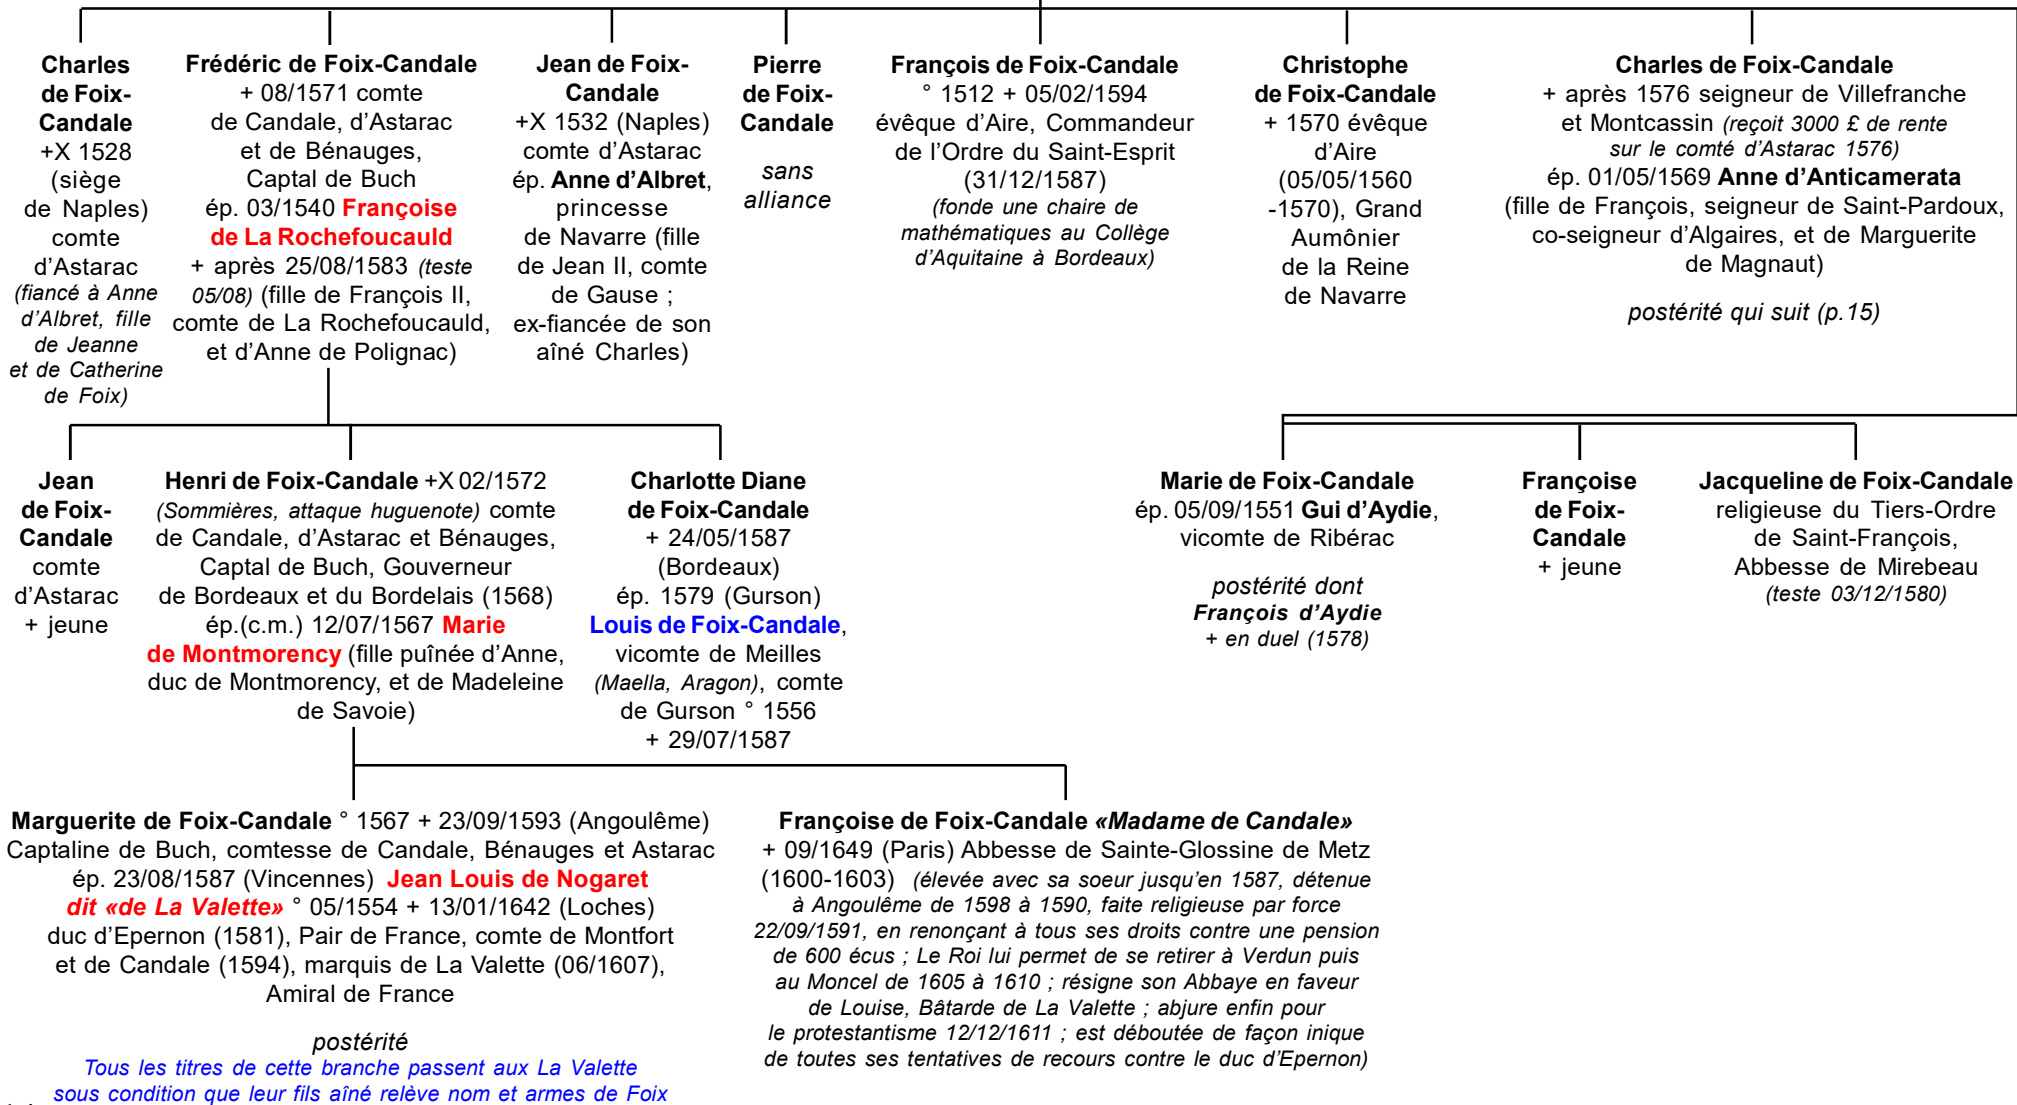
Charles de Foix-Candale +X 1528 (siège de Naples) comte d'Astarac (fiancé à Anne d'Albret, fille de Jeanne et de Catherine de Foix)

Frédéric de Foix-Candale + 08/1571 comte de Candale, d'Astarac et de Bénauges, Captal de Buch ép. 03/1540 Françoise de La Rochefoucauld + après 25/08/1583 (teste 05/08) (fille de François II, comte de La Rochefoucauld, et d'Anne de Polignac)

Jean de Foix-Candale +X 1532 (Naples) comte d'Astarac ép. Anne d'Albret, princesse de Navarre (fille de Jean II, comte de Gause ; ex-fiancée de son aîné Charles)

Pierre de Foix-Candale

sans alliance

François de Foix-Candale ° 1512 + 05/02/1594 évêque d'Aire, Commandeur de l'Ordre du Saint-Esprit (31/12/1587) (fonde une chaire de mathématiques au Collège d'Aquitaine à Bordeaux)

Christophe de Foix-Candale + 1570 évêque d'Aire (05/05/1560 -1570), Grand Aumônier de la Reine de Navarre

Charles de Foix-Candale + après 1576 seigneur de Villefranche et Montcassin (reçoit 3000 £ de rente sur le comté d'Astarac 1576) ép. 01/05/1569 Anne d'Anticamerata (fille de François, seigneur de Saint-Pardoux, co-seigneur d'Algaires, et de Marguerite de Magnaut)

postérité qui suit (p.15)

Jean de Foix-Candale comte d'Astarac + jeune

Henri de Foix-Candale +X 02/1572 (Sommières, attaque huguenote) comte de Candale, d'Astarac et Bénauges, Captal de Buch, Gouverneur de Bordeaux et du Bordelais (1568) ép.(c.m.) 12/07/1567 Marie de Montmorency (fille puînée d'Anne, duc de Montmorency, et de Madeleine de Savoie)

Charlotte Diane de Foix-Candale + 24/05/1587 (Bordeaux) ép. 1579 (Gurson) Louis de Foix-Candale, vicomte de Meilles (Maella, Aragon), comte de Gurson ° 1556 + 29/07/1587

Marie de Foix-Candale ép. 05/09/1551 Gui d'Aydie, vicomte de Ribérac

postérité dont François d'Aydie + en duel (1578)

Françoise de Foix-Candale + jeune

Jacqueline de Foix-Candale religieuse du Tiers-Ordre de Saint-François, Abbesse de Mirebeau (teste 03/12/1580)

Marguerite de Foix-Candale ° 1567 + 23/09/1593 (Angoulême) Captaline de Buch, comtesse de Candale, Bénauges et Astarac ép. 23/08/1587 (Vincennes) Jean Louis de Nogaret dit «de La Valette» ° 05/1554 + 13/01/1642 (Loches) duc d'Epernon (1581), Pair de France, comte de Montfort et de Candale (1594), marquis de La Valette (06/1607), Amiral de France

postérité
Tous les titres de cette branche passent aux La Valette sous condition que leur fils aîné relève nom et armes de Foix

Françoise de Foix-Candale «Madame de Candale» + 09/1649 (Paris) Abbesse de Sainte-Glossine de Metz (1600-1603) (élevée avec sa soeur jusqu'en 1587, détenue à Angoulême de 1598 à 1590, faite religieuse par force 22/09/1591, en renonçant à tous ses droits contre une pension de 600 écus ; Le Roi lui permet de se retirer à Verdun puis au Moncel de 1605 à 1610 ; résigne son Abbaye en faveur de Louise, Bâtarde de La Valette ; abjure enfin pour le protestantisme 12/12/1611 ; est déboutée de façon inique de toutes ses tentatives de recours contre le duc d'Epernon)